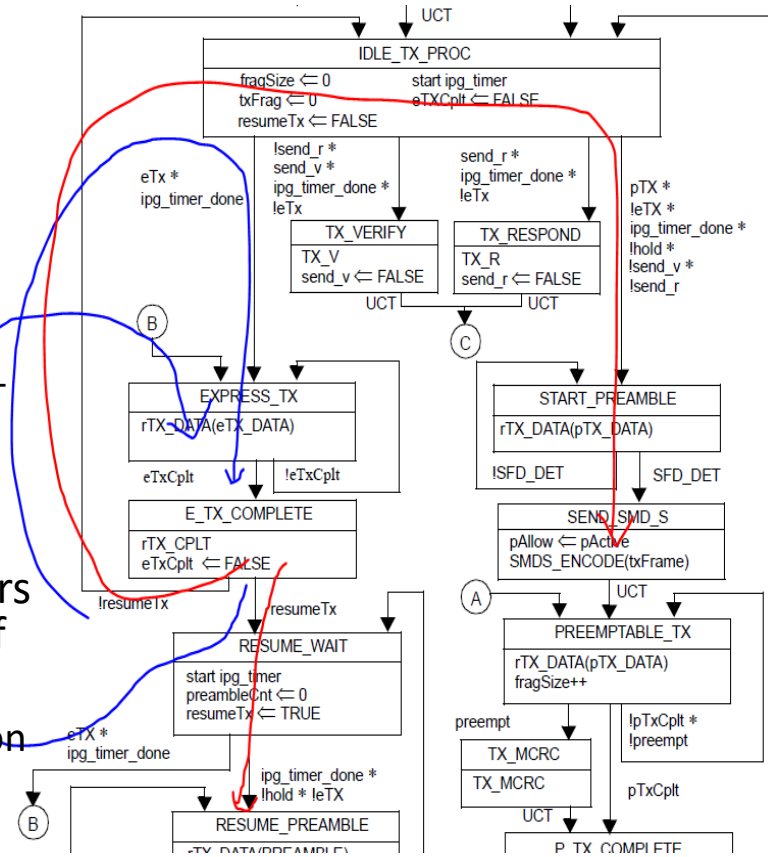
UCT

IDLE_TX_PROC

fragSize ⇐ 0
txFrag ⇐ 0
resumeTx ⇐ FALSE

start ipg_timer
eTXCplt ⇐ FALSE

eTx *
ipg_timer_done

!send_r *
send_v *
ipg_timer_done *
!eTx

send_r *
ipg_timer_done *
!eTx

pTX *
!eTX *
ipg_timer_done *
!hold *
!send_v *
!send_r

TX_VERIFY
TX_V
send_v ⇐ FALSE

TX_RESPOND
TX_R
send_r ⇐ FALSE

UCT
UCT

B

C

EXPRESS_TX
rTX_DATA(eTX_DATA)

eTxCplt
!eTxCplt

START_PREAMBLE
rTX_DATA(pTX_DATA)

!SFD_DET
SFD_DET

E_TX_COMPLETE
rTX_CPLT
eTxCplt ⇐ FALSE

SEND_SMD_S
pAllow ⇐ pActive
SMDS_ENCODE(txFrame)

rs
f
on

!resumeTx
resumeTx

A
UCT

RESUME_WAIT
start ipg_timer
preambleCnt ⇐ 0
resumeTx ⇐ TRUE

PREEMPTABLE_TX
rTX_DATA(pTX_DATA)
fragSize++

eTX *
ipg_timer_done

preempt

!pTxCplt *
!preempt

TX_MCRC
TX_MCRC

ipg_timer_done *
!hold * !eTX

pTxCplt

UCT

B

RESUME_PREAMBLE
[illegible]

P_TX_COMPLETE